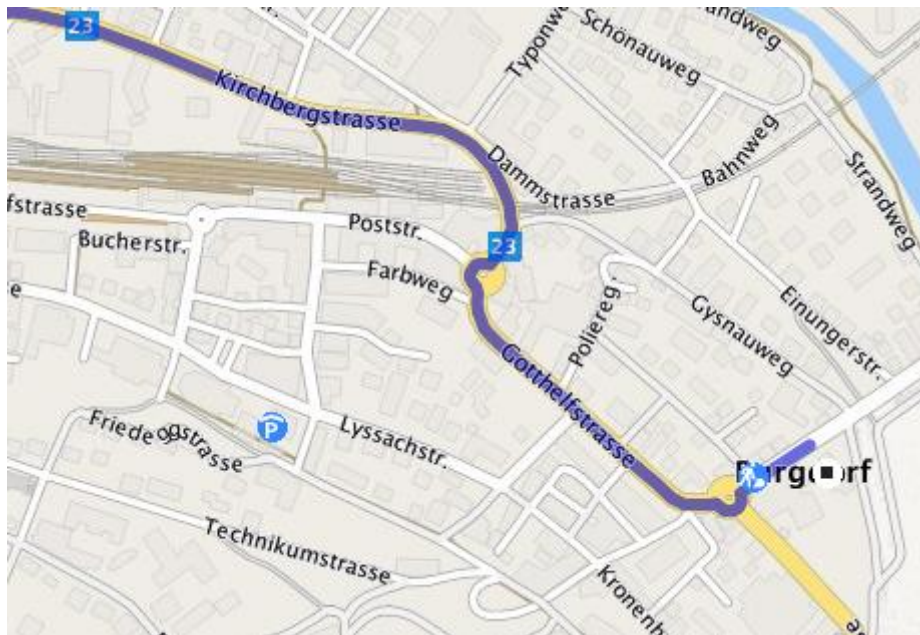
23
Kirchbergstrasse
Typonw
Schönauweg
andweg
Dammstrasse
Bahnweg
Strandweg
fstrasse
Poststr.
23
Bucherstr.
Farbweg
Poliereg.
Gysnauweg
Einungerstr.
e
Gotthelfstrasse
Friede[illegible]strasse
P
Lyssachstr.
B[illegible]rg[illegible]rf
Technikumstrasse
Kronenh